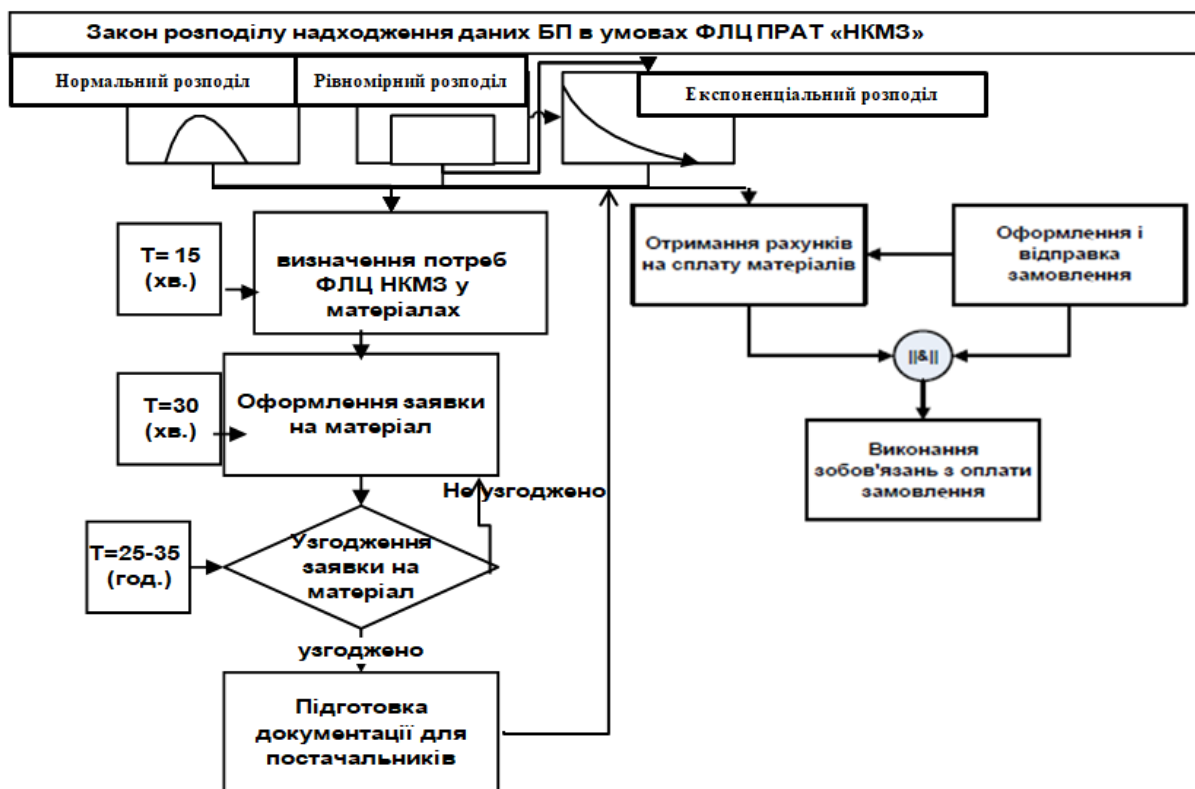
Закон розподілу надходження даних БП в умовах ФЛЦ ПРАТ «НКМЗ»

Нормальний розподіл

Рівномірний розподіл

Експоненціальний розподіл

T= 15 (хв.)

визначення потреб ФЛЦ НКМЗ у матеріалах

T=30 (хв.)

Оформлення заявки на матеріал

Не узгоджено

T=25-35 (год.)

Узгодження заявки на матеріал

узгоджено

Підготовка документації для постачальників

Отримання рахунків на сплату матеріалів

Оформлення і відправка замовлення

||&||

Виконання зобов'язань з оплати замовлення